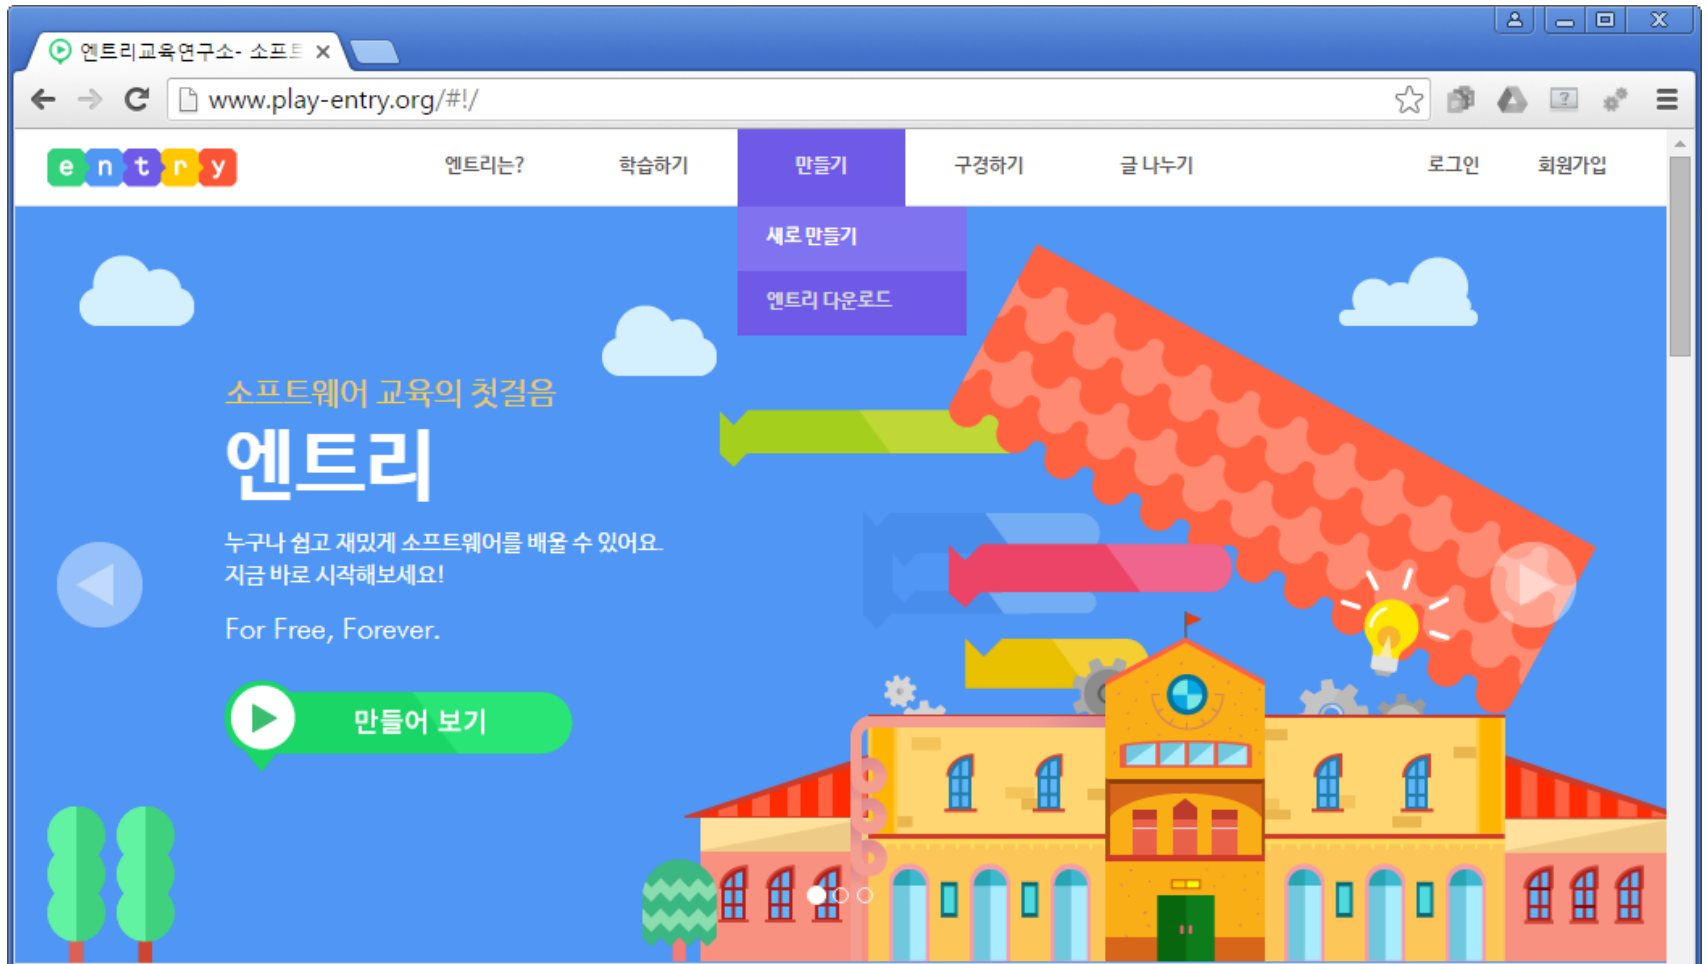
엔트리교육연구소- 소프트

www.play-entry.org/#!/

entry

엔트리는?

학습하기

만들기

구경하기

글 나누기

로그인

회원가입

새로 만들기

엔트리 다운로드

소프트웨어 교육의 첫걸음

엔트리

누구나 쉽고 재밌게 소프트웨어를 배울 수 있어요. 지금 바로 시작해보세요!

For Free, Forever.

만들어 보기